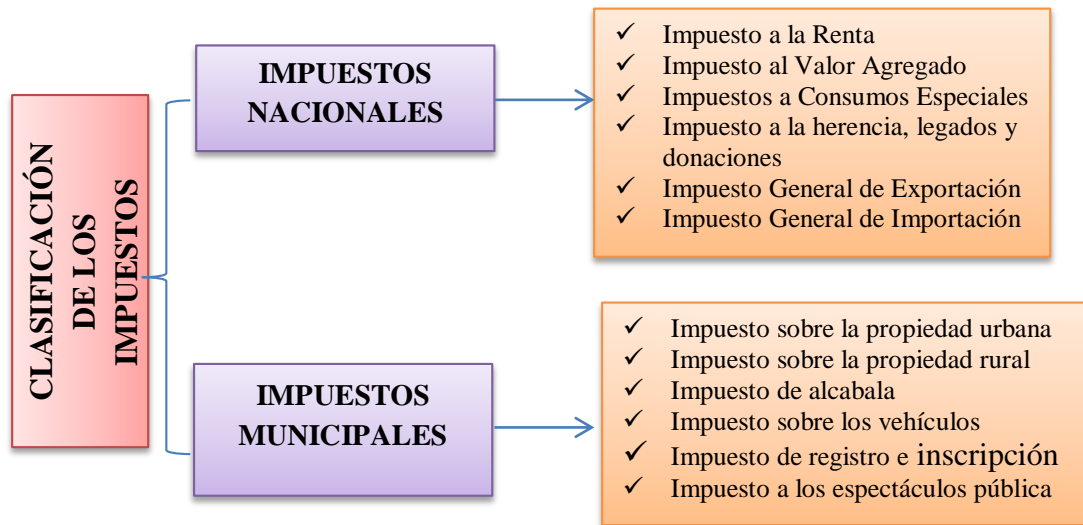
CLASIFICACIÓN DE LOS IMPUESTOS

IMPUESTOS NACIONALES

✓ Impuesto a la Renta
✓ Impuesto al Valor Agregado
✓ Impuestos a Consumos Especiales
✓ Impuesto a la herencia, legados y donaciones
✓ Impuesto General de Exportación
✓ Impuesto General de Importación

IMPUESTOS MUNICIPALES

✓ Impuesto sobre la propiedad urbana
✓ Impuesto sobre la propiedad rural
✓ Impuesto de alcabala
✓ Impuesto sobre los vehículos
✓ Impuesto de registro e inscripción
✓ Impuesto a los espectáculos pública